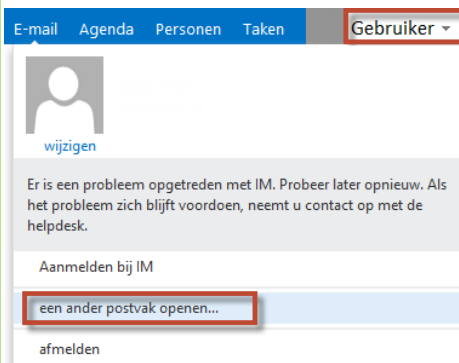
E-mail Agenda Personen Taken

Gebruiker

wijzigen

Er is een probleem opgetreden met IM. Probeer later opnieuw. Als het probleem zich blijft voordoen, neemt u contact op met de helpdesk.

Aanmelden bij IM

een ander postvak openen...

afmelden